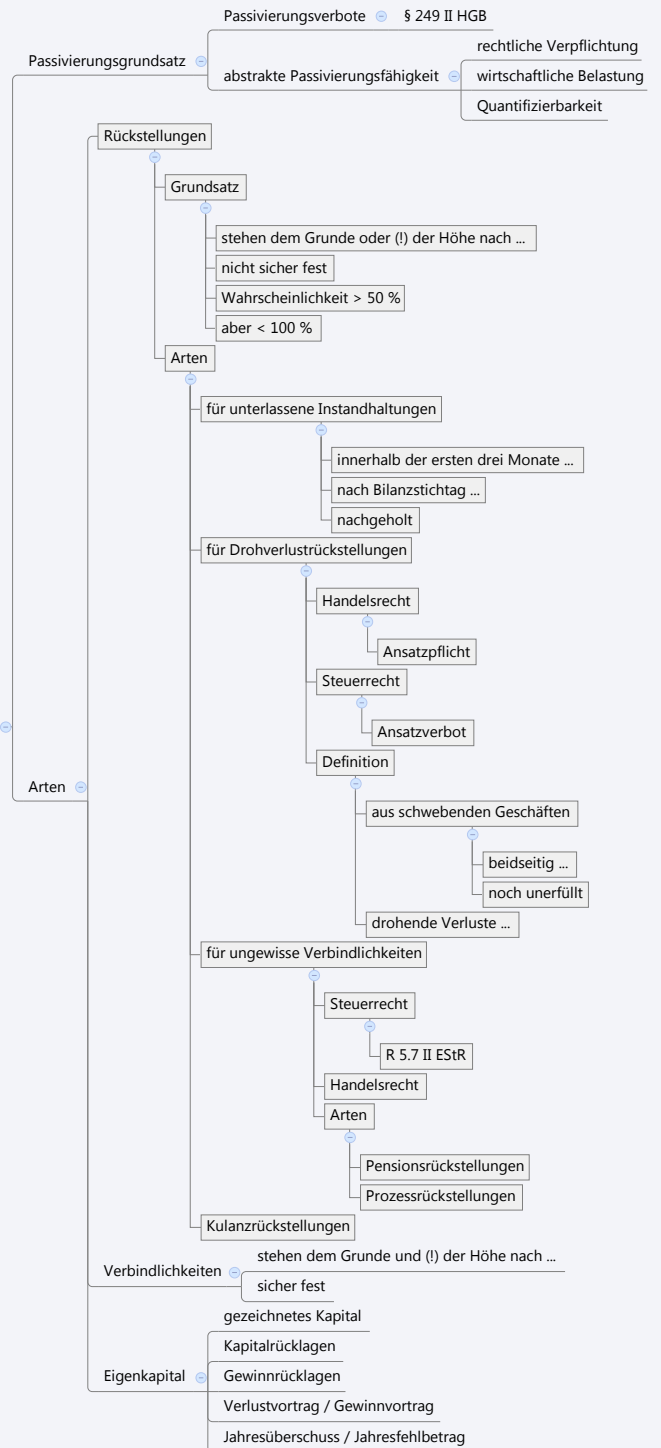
Passivierungsverbote § 249 II HGB

Passivierungsgrundsatz

abstrakte Passivierungsfähigkeit

rechtliche Verpflichtung

wirtschaftliche Belastung

Quantifizierbarkeit

Rückstellungen

Grundsatz

stehen dem Grunde oder (!) der Höhe nach ...

nicht sicher fest

Wahrscheinlichkeit > 50 %

aber < 100 %

Arten

für unterlassene Instandhaltungen

innerhalb der ersten drei Monate ...

nach Bilanzstichtag ...

nachgeholt

für Drohverlustrückstellungen

Handelsrecht

Ansatzpflicht

Steuerrecht

Ansatzverbot

Definition

aus schwebenden Geschäften

beidseitig ...

noch unerfüllt

drohende Verluste ...

Arten

für ungewisse Verbindlichkeiten

Steuerrecht

R 5.7 II EStR

Handelsrecht

Arten

Pensionsrückstellungen

Prozessrückstellungen

Kulanzrückstellungen

Verbindlichkeiten

stehen dem Grunde und (!) der Höhe nach ...

sicher fest

gezeichnetes Kapital

Kapitalrücklagen

Eigenkapital

Gewinnrücklagen

Verlustvortrag / Gewinnvortrag

Jahresüberschuss / Jahresfehlbetrag